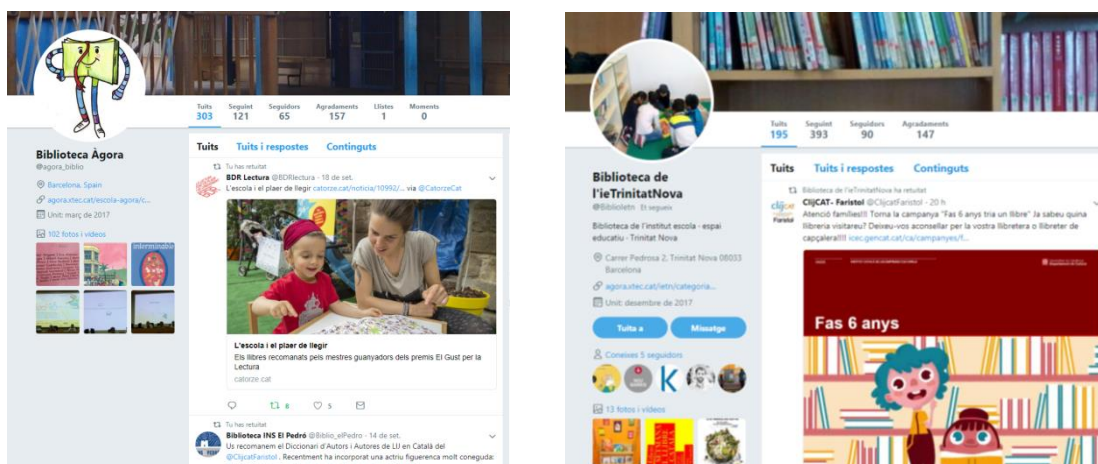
Tuits 303 Seguint 121 Seguidors 65 Agradaments 157 Llistes 1 Moments 0

Biblioteca Àgora
@agora_biblio

Barcelona, Spain
agora.xtec.cat/escola-agora/c...
Unit: març de 2017

102 fotos i vídeos

Tuits Tuits i respostes Continguts

Tu has retuitat
BDR Lectura @BDRlectura · 18 de set.
L'escola i el plaer de llegir catorze.cat/noticia/10992/... via @CatorzeCat

L'escola i el plaer de llegir
Els llibres recomanats pels mestres guanyadors dels premis El Gust per la Lectura
catorze.cat

8 5

Tu has retuitat
Biblioteca INS El Pedró @Biblio_elPedro · 14 de set.
Us recomanem el Diccionari d'Autors i Autores de LIJ en Català del @ClijcatFaristol . Recentment ha incorporat una actriu figuerenca molt coneguda:

Tuits 195 Seguint 393 Seguidors 90 Agradaments 147

Biblioteca de l'ieTrinitatNova
@Biblioteln Et segueix

Biblioteca de l'institut escola - espai educatiu - Trinitat Nova

Carrer Pedrosa 2, Trinitat Nova 08033 Barcelona
agora.xtec.cat/ietn/categoria...
Unit: desembre de 2017

Tuita a Missatge

Coneixes 5 seguidors

13 fotos i vídeos

Tuits Tuits i respostes Continguts

Biblioteca de l'ieTrinitatNova ha retuitat
ClijCAT- Faristol @ClijcatFaristol · 20 h
Atenció famílies!!! Torna la campanya "Fas 6 anys tria un llibre" Ja sabeu quina llibreria visitareu? Deixeu-vos aconsellar per la vostra llibretera o llibreter de capçalera!!! icec.gencat.cat/ca/campanyes/f...

Fas 6 anys